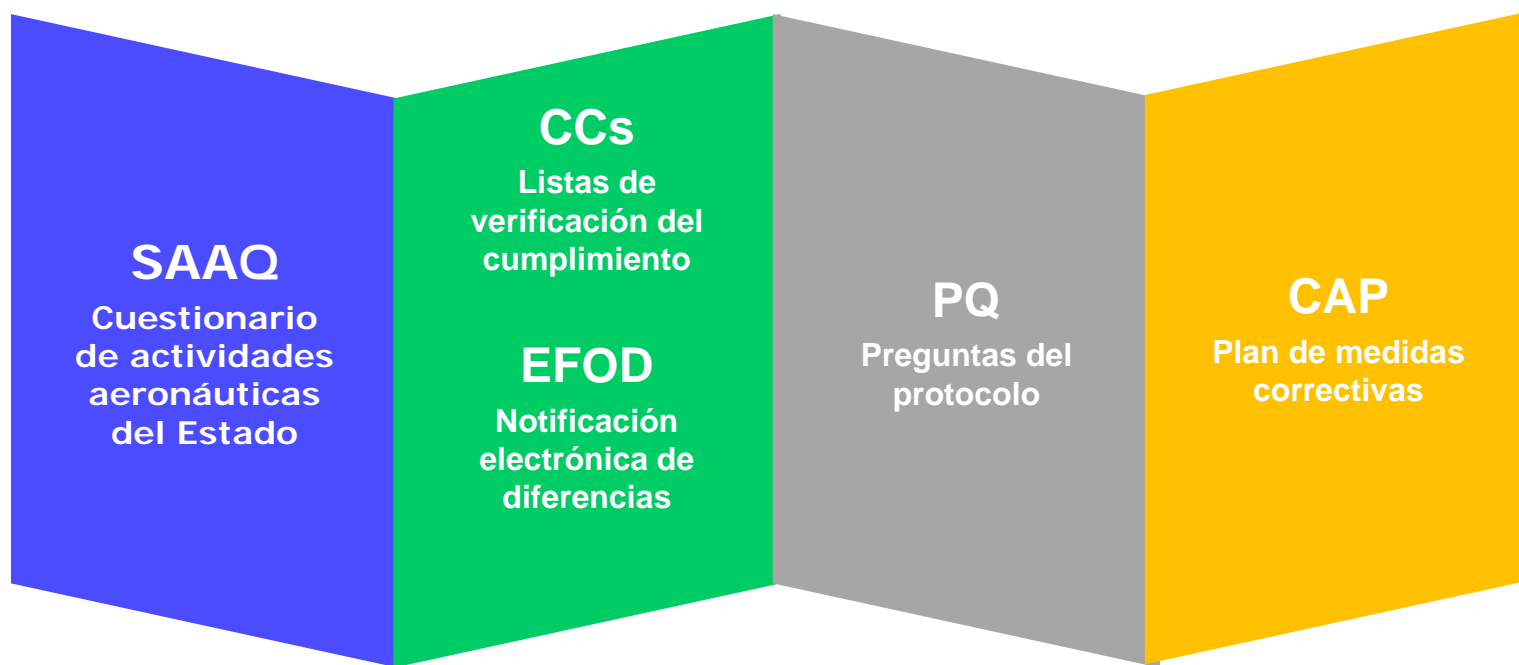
SAAQ
Cuestionario de actividades aeronáuticas del Estado

CCs
Listas de verificación del cumplimiento

EFOD
Notificación electrónica de diferencias

PQ
Preguntas del protocolo

CAP
Plan de medidas correctivas